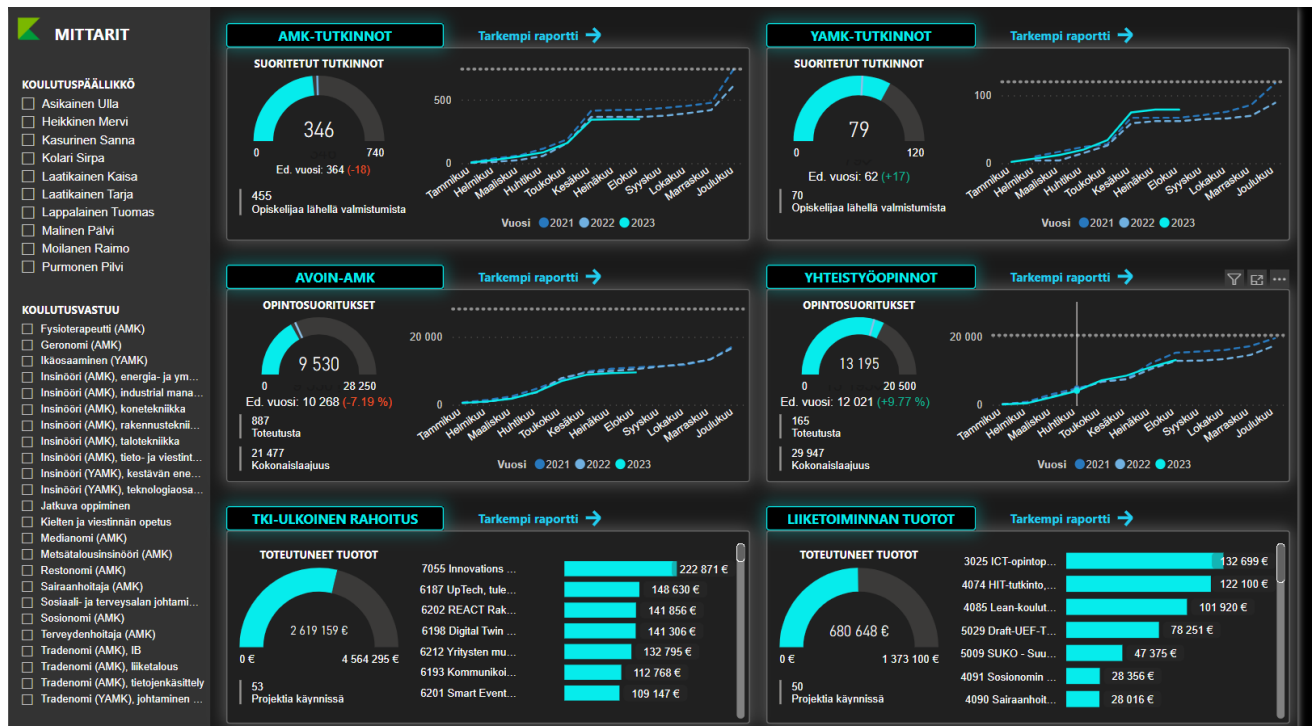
MITTARIT

KOULUTUSPÄÄLLIKKÖ
Asikainen Ulla
Heikkinen Mervi
Kasurinen Sanna
Kolari Sirpa
Laatikainen Kaisa
Laatikainen Tarja
Lappalainen Tuomas
Malinen Pälvi
Moilanen Raimo
Purmonen Pilvi

KOULUTUSVASTUU
Fysioterapeutti (AMK)
Geronomi (AMK)
Ikäosaaminen (YAMK)
Insinööri (AMK), energia- ja ym...
Insinööri (AMK), industrial mana...
Insinööri (AMK), konetekniikka
Insinööri (AMK), rakennusteknii...
Insinööri (AMK), talotekniikka
Insinööri (AMK), tieto- ja viestint...
Insinööri (YAMK), kestävän ene...
Insinööri (YAMK), teknologiaosa...
Jatkuva oppiminen
Kielten ja viestinnän opetus
Medianomi (AMK)
Metsätalousinsinööri (AMK)
Restonomi (AMK)
Sairaanhoitaja (AMK)
Sosiaali- ja terveysalan johtami...
Sosionomi (AMK)
Terveydenhoitaja (AMK)
Tradenomi (AMK), IB
Tradenomi (AMK), liiketalous
Tradenomi (AMK), tietojenkäsittely
Tradenomi (YAMK), johtaminen ...

AMK-TUTKINNOT
Tarkempi raportti
SUORITETUT TUTKINNOT
346
0 740
Ed. vuosi: 364 (-18)
455
Opiskelijaa lähellä valmistumista
500
0
Tammikuu Helmikuu Maaliskuu Huhtikuu Toukokuu Kesäkuu Heinäkuu Elokuu Syyskuu Lokakuu Marraskuu Joulukuu
Vuosi 2021 2022 2023

YAMK-TUTKINNOT
Tarkempi raportti
SUORITETUT TUTKINNOT
79
0 120
Ed. vuosi: 62 (+17)
70
Opiskelijaa lähellä valmistumista
100
0
Tammikuu Helmikuu Maaliskuu Huhtikuu Toukokuu Kesäkuu Heinäkuu Elokuu Syyskuu Lokakuu Marraskuu Joulukuu
Vuosi 2021 2022 2023

AVOIN-AMK
Tarkempi raportti
OPINTOSUORITUKSET
9 530
0 28 250
Ed. vuosi: 10 268 (-7.19 %)
887
Toteutusta
21 477
Kokonaislaajuus
20 000
0
Tammikuu Helmikuu Maaliskuu Huhtikuu Toukokuu Kesäkuu Heinäkuu Elokuu Syyskuu Lokakuu Marraskuu Joulukuu
Vuosi 2021 2022 2023

YHTEISTYÖOPINNOT
Tarkempi raportti
OPINTOSUORITUKSET
13 195
0 20 500
Ed. vuosi: 12 021 (+9.77 %)
165
Toteutusta
29 947
Kokonaislaajuus
20 000
0
Tammikuu Helmikuu Maaliskuu Huhtikuu Toukokuu Kesäkuu Heinäkuu Elokuu Syyskuu Lokakuu Marraskuu Joulukuu
Vuosi 2021 2022 2023

TKI-ULKOINEN RAHOITUS
Tarkempi raportti
TOTEUTUNEET TUOTOT
2 619 159 €
0 € 4 564 295 €
53
Projektia käynnissä
7055 Innovations ... 222 871 €
6187 UpTech, tule... 148 630 €
6202 REACT Rak... 141 856 €
6198 Digital Twin ... 141 306 €
6212 Yritysten mu... 132 795 €
6193 Kommunikoi... 112 768 €
6201 Smart Event... 109 147 €

LIIKETOIMINNAN TUOTOT
Tarkempi raportti
TOTEUTUNEET TUOTOT
680 648 €
0 € 1 373 100 €
50
Projektia käynnissä
3025 ICT-opintop... 132 699 €
4074 HIT-tutkinto,... 122 100 €
4085 Lean-koulut... 101 920 €
5029 Draft-UEF-T... 78 251 €
5009 SUKO - Suu... 47 375 €
4091 Sosionomin ... 28 356 €
4090 Sairaanhoit... 28 016 €